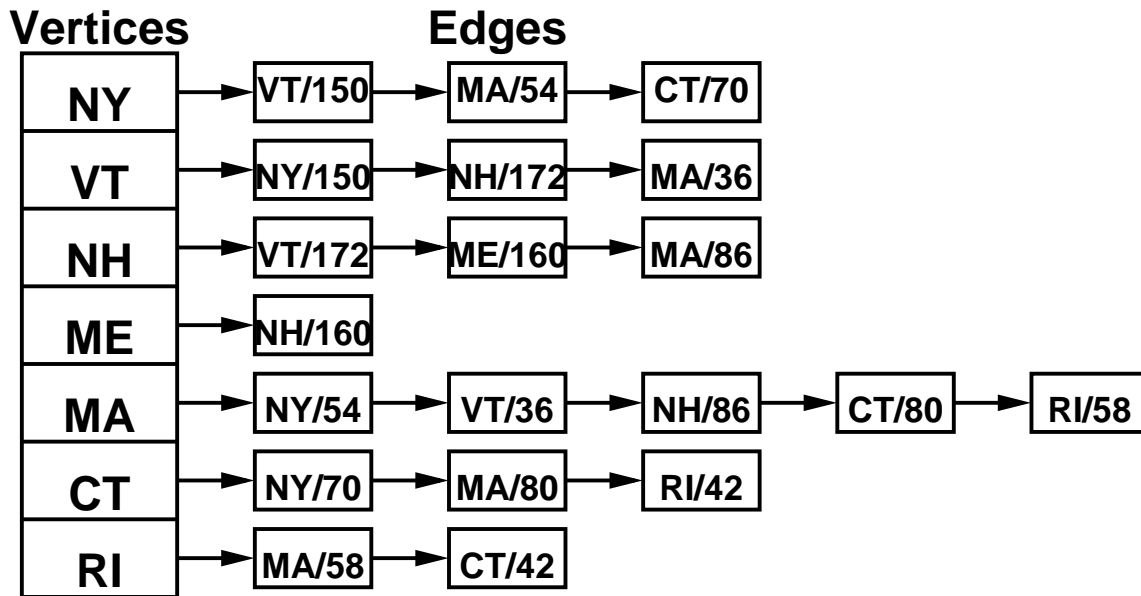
Vertices

Edges

| Vertices | | | | | |
|---|---|---|---|---|---|
| NY | VT/150 | MA/54 | CT/70 | | |
| VT | NY/150 | NH/172 | MA/36 | | |
| NH | VT/172 | ME/160 | MA/86 | | |
| ME | NH/160 | | | | |
| MA | NY/54 | VT/36 | NH/86 | CT/80 | RI/58 |
| CT | NY/70 | MA/80 | RI/42 | | |
| RI | MA/58 | CT/42 | | | |